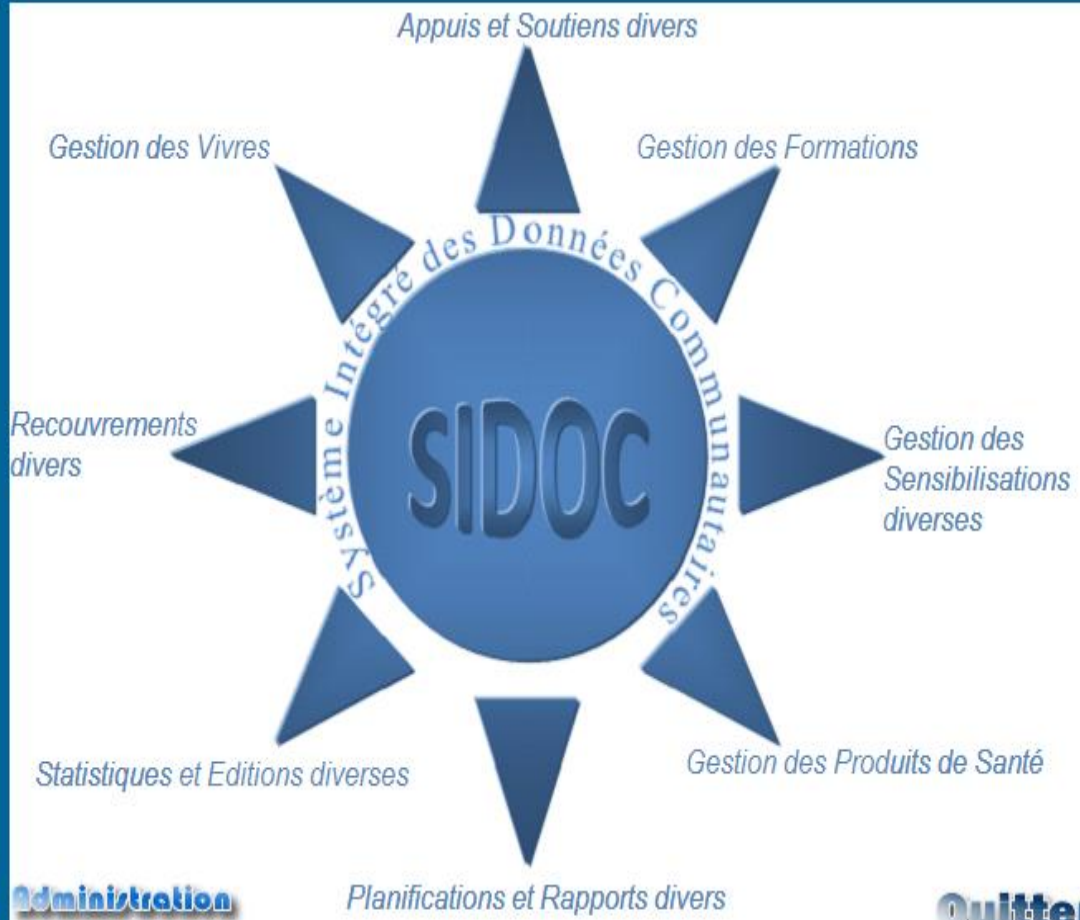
Appuis et Soutiens divers

Gestion des Vivres

Gestion des Formations

Système Intégré des Données Communautaires

SIDOC

Recouvrements divers

Gestion des Sensibilisations diverses

Statistiques et Editions diverses

Gestion des Produits de Santé

Administration

Planifications et Rapports divers

Quitte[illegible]